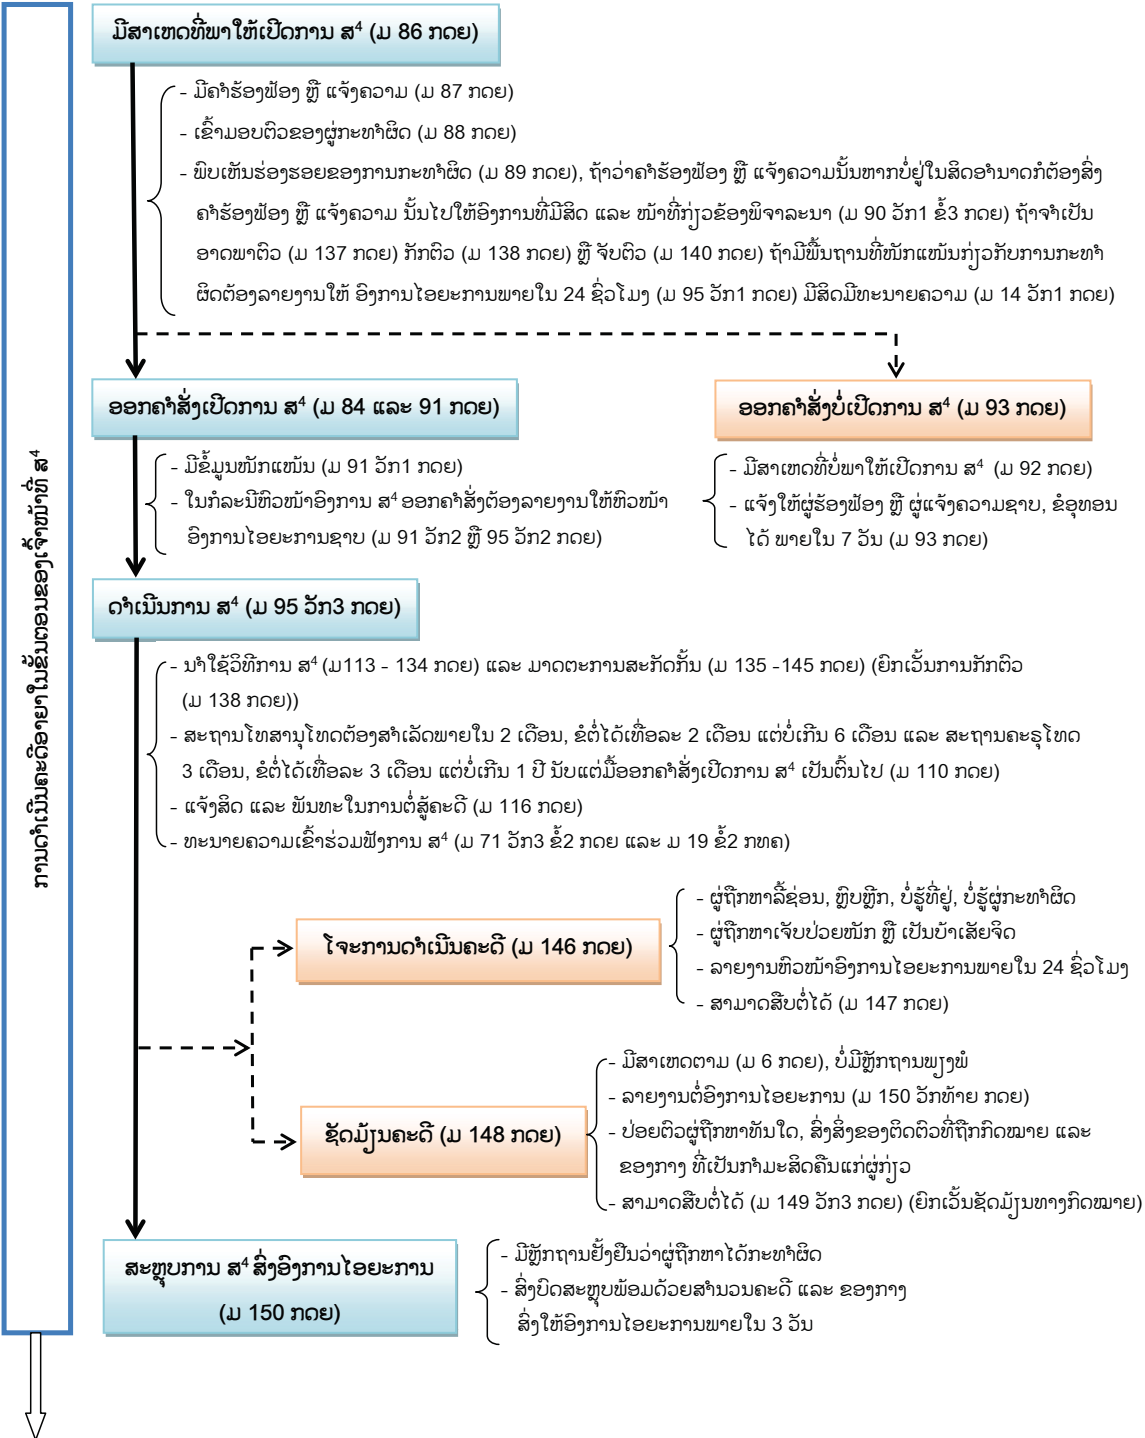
ການດຳເນີນຄະດີອາຍາໃນຂັ້ນຕອນຂອງເຈົ້າໜ້າທີ່ ສ$^4$

ມີສາເຫດທີ່ພາໃຫ້ເປີດການ ສ$^4$ (ມ 86 ກດຍ)

- ມີຄຳຮ້ອງຟ້ອງ ຫຼື ແຈ້ງຄວາມ (ມ 87 ກດຍ)
- ເຂົ້າມອບຕົວຂອງຜູ້ກະທຳຜິດ (ມ 88 ກດຍ)
- ພົບເຫັນຮ່ອງຮອຍຂອງການກະທຳຜິດ (ມ 89 ກດຍ), ຖ້າວ່າຄຳຮ້ອງຟ້ອງ ຫຼື ແຈ້ງຄວາມນັ້ນຫາກບໍ່ຢູ່ໃນສິດອຳນາດກໍຕ້ອງສົ່ງຄຳຮ້ອງຟ້ອງ ຫຼື ແຈ້ງຄວາມ ນັ້ນໄປໃຫ້ອົງການທີ່ມີສິດ ແລະ ໜ້າທີ່ກ່ຽວຂ້ອງພິຈາລະນາ (ມ 90 ວັກ1 ຂໍ້3 ກດຍ) ຖ້າຈຳເປັນອາດພາຕົວ (ມ 137 ກດຍ) ກັກຕົວ (ມ 138 ກດຍ) ຫຼື ຈັບຕົວ (ມ 140 ກດຍ) ຖ້າມີພື້ນຖານທີ່ໜັກແໜ້ນກ່ຽວກັບການກະທຳຜິດຕ້ອງລາຍງານໃຫ້ ອົງການໄອຍະການພາຍໃນ 24 ຊົ່ວໂມງ (ມ 95 ວັກ1 ກດຍ) ມີສິດມີທະນາຍຄວາມ (ມ 14 ວັກ1 ກດຍ)

ອອກຄຳສັ່ງເປີດການ ສ$^4$ (ມ 84 ແລະ 91 ກດຍ)

- ມີຂໍ້ມູນໜັກແໜ້ນ (ມ 91 ວັກ1 ກດຍ)
- ໃນກໍລະນີຫົວໜ້າອົງການ ສ$^4$ ອອກຄຳສັ່ງຕ້ອງລາຍງານໃຫ້ຫົວໜ້າອົງການໄອຍະການຊາບ (ມ 91 ວັກ2 ຫຼື 95 ວັກ2 ກດຍ)

ອອກຄຳສັ່ງບໍ່ເປີດການ ສ$^4$ (ມ 93 ກດຍ)

- ມີສາເຫດທີ່ບໍ່ພາໃຫ້ເປີດການ ສ$^4$ (ມ 92 ກດຍ)
- ແຈ້ງໃຫ້ຜູ້ຮ້ອງຟ້ອງ ຫຼື ຜູ້ແຈ້ງຄວາມຊາບ, ຂໍອຸທອນໄດ້ ພາຍໃນ 7 ວັນ (ມ 93 ກດຍ)

ດຳເນີນການ ສ$^4$ (ມ 95 ວັກ3 ກດຍ)

- ນຳໃຊ້ວິທີການ ສ$^4$ (ມ113 - 134 ກດຍ) ແລະ ມາດຕະການສະກັດກັ້ນ (ມ 135 -145 ກດຍ) (ຍົກເວັ້ນການກັກຕົວ (ມ 138 ກດຍ))
- ສະຖານໂທສານຸໂທດຕ້ອງສຳເລັດພາຍໃນ 2 ເດືອນ, ຂໍຕໍ່ໄດ້ເທື່ອລະ 2 ເດືອນ ແຕ່ບໍ່ເກີນ 6 ເດືອນ ແລະ ສະຖານຄະຣຸໂທດ 3 ເດືອນ, ຂໍຕໍ່ໄດ້ເທື່ອລະ 3 ເດືອນ ແຕ່ບໍ່ເກີນ 1 ປີ ນັບແຕ່ມື້ອອກຄຳສັ່ງເປີດການ ສ$^4$ ເປັນຕົ້ນໄປ (ມ 110 ກດຍ)
- ແຈ້ງສິດ ແລະ ພັນທະໃນການຕໍ່ສູ້ຄະດີ (ມ 116 ກດຍ)
- ທະນາຍຄວາມເຂົ້າຮ່ວມຟັງການ ສ$^4$ (ມ 71 ວັກ3 ຂໍ້2 ກດຍ ແລະ ມ 19 ຂໍ້2 ກທຄ)

ໂຈະການດຳເນີນຄະດີ (ມ 146 ກດຍ)

- ຜູ້ຖືກຫາລີ້ຊ່ອນ, ຫຼົບໜີກ, ບໍ່ຮູ້ທີ່ຢູ່, ບໍ່ຮູ້ຜູ້ກະທຳຜິດ
- ຜູ້ຖືກຫາເຈັບປ່ວຍໜັກ ຫຼື ເປັນບ້າເສຍຈິດ
- ລາຍງານຫົວໜ້າອົງການໄອຍະການພາຍໃນ 24 ຊົ່ວໂມງ
- ສາມາດສືບຕໍ່ໄດ້ (ມ 147 ກດຍ)

ຊັດມ້ຽນຄະດີ (ມ 148 ກດຍ)

- ມີສາເຫດຕາມ (ມ 6 ກດຍ), ບໍ່ມີຫຼັກຖານພຽງພໍ
- ລາຍງານຕໍ່ອົງການໄອຍະການ (ມ 150 ວັກທ້າຍ ກດຍ)
- ປ່ອຍຕົວຜູ້ຖືກຫາທັນໃດ, ສົ່ງສິ່ງຂອງຕິດຕົວທີ່ຖືກກັກໝາຍ ແລະ ຂອງກາງ ທີ່ເປັນກຳມະສິດຄືນແກ່ຜູ້ກ່ຽວ
- ສາມາດສືບຕໍ່ໄດ້ (ມ 149 ວັກ3 ກດຍ) (ຍົກເວັ້ນຊັດມ້ຽນທາງກົດໝາຍ)

ສະຫຼຸບການ ສ$^4$ ສົ່ງອົງການໄອຍະການ (ມ 150 ກດຍ)

- ມີຫຼັກຖານຢັ້ງຢືນວ່າຜູ້ຖືກຫາໄດ້ກະທຳຜິດ
- ສົ່ງບົດສະຫຼຸບພ້ອມດ້ວຍສຳນວນຄະດີ ແລະ ຂອງກາງສົ່ງໃຫ້ອົງການໄອຍະການພາຍໃນ 3 ວັນ